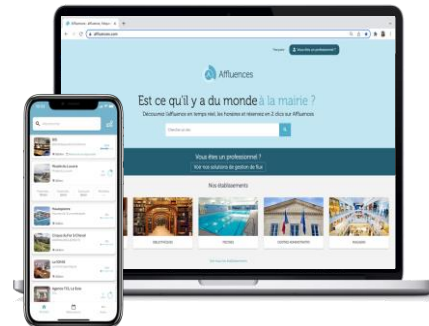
Affluences

Est ce qu'il y a du monde à la mairie ?

Vous êtes un professionnel ?

Voir nos solutions de gestion de flux

Nos établissements

Musée du Louvre

BIBLIOTHÈQUES

PISCINES

CENTRES ADMINISTRATIFS

MAGASINS

Château de Fontainebleau